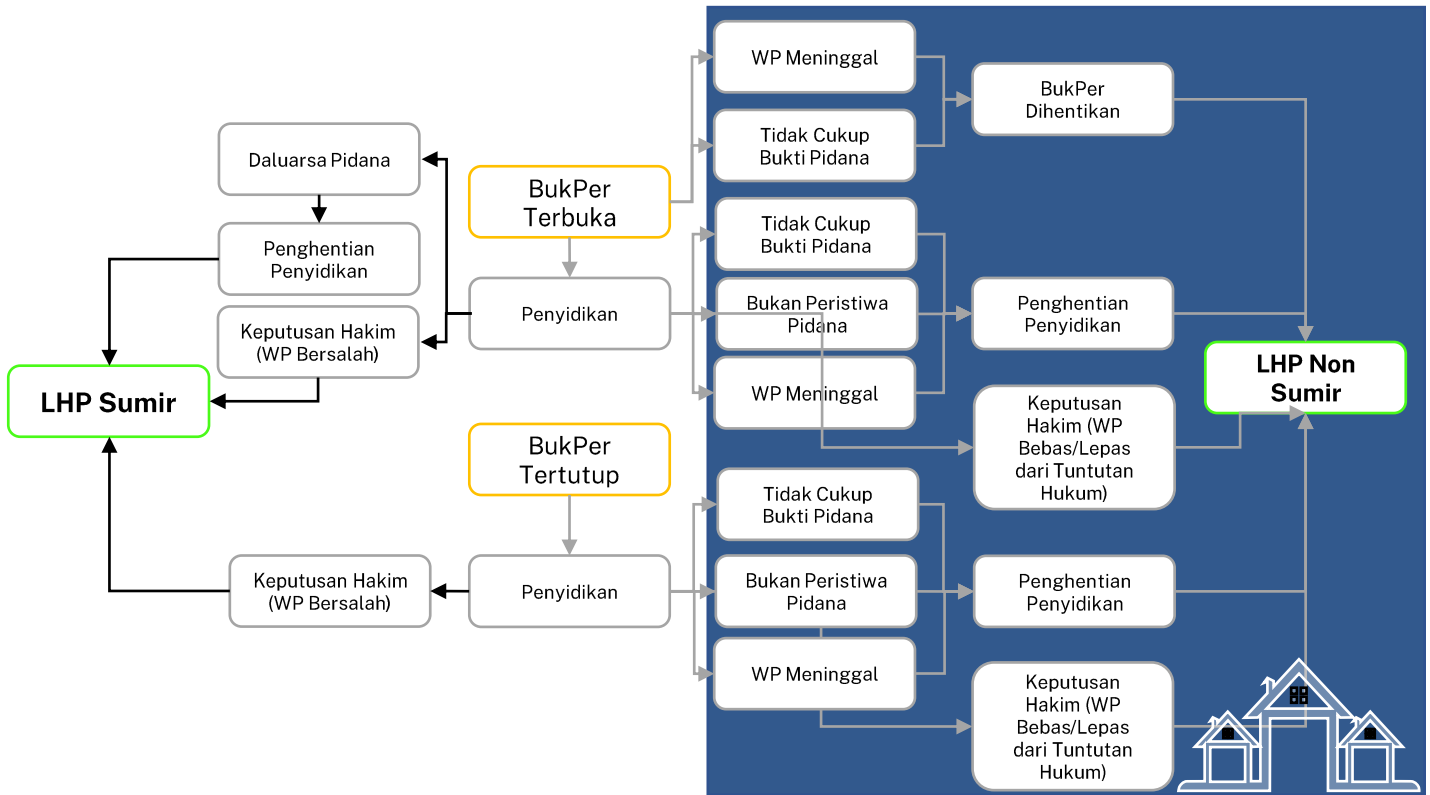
WP Meninggal

Tidak Cukup Bukti Pidana

BukPer Dihentikan

Daluarsa Pidana

BukPer Terbuka

Penghentian Penyidikan

Tidak Cukup Bukti Pidana

Penyidikan

Bukan Peristiwa Pidana

Penghentian Penyidikan

Keputusan Hakim (WP Bersalah)

LHP Non Sumir

LHP Sumir

WP Meninggal

Keputusan Hakim (WP Bebas/Lepas dari Tuntutan Hukum)

BukPer Tertutup

Tidak Cukup Bukti Pidana

Keputusan Hakim (WP Bersalah)

Penyidikan

Bukan Peristiwa Pidana

Penghentian Penyidikan

WP Meninggal

Keputusan Hakim (WP Bebas/Lepas dari Tuntutan Hukum)